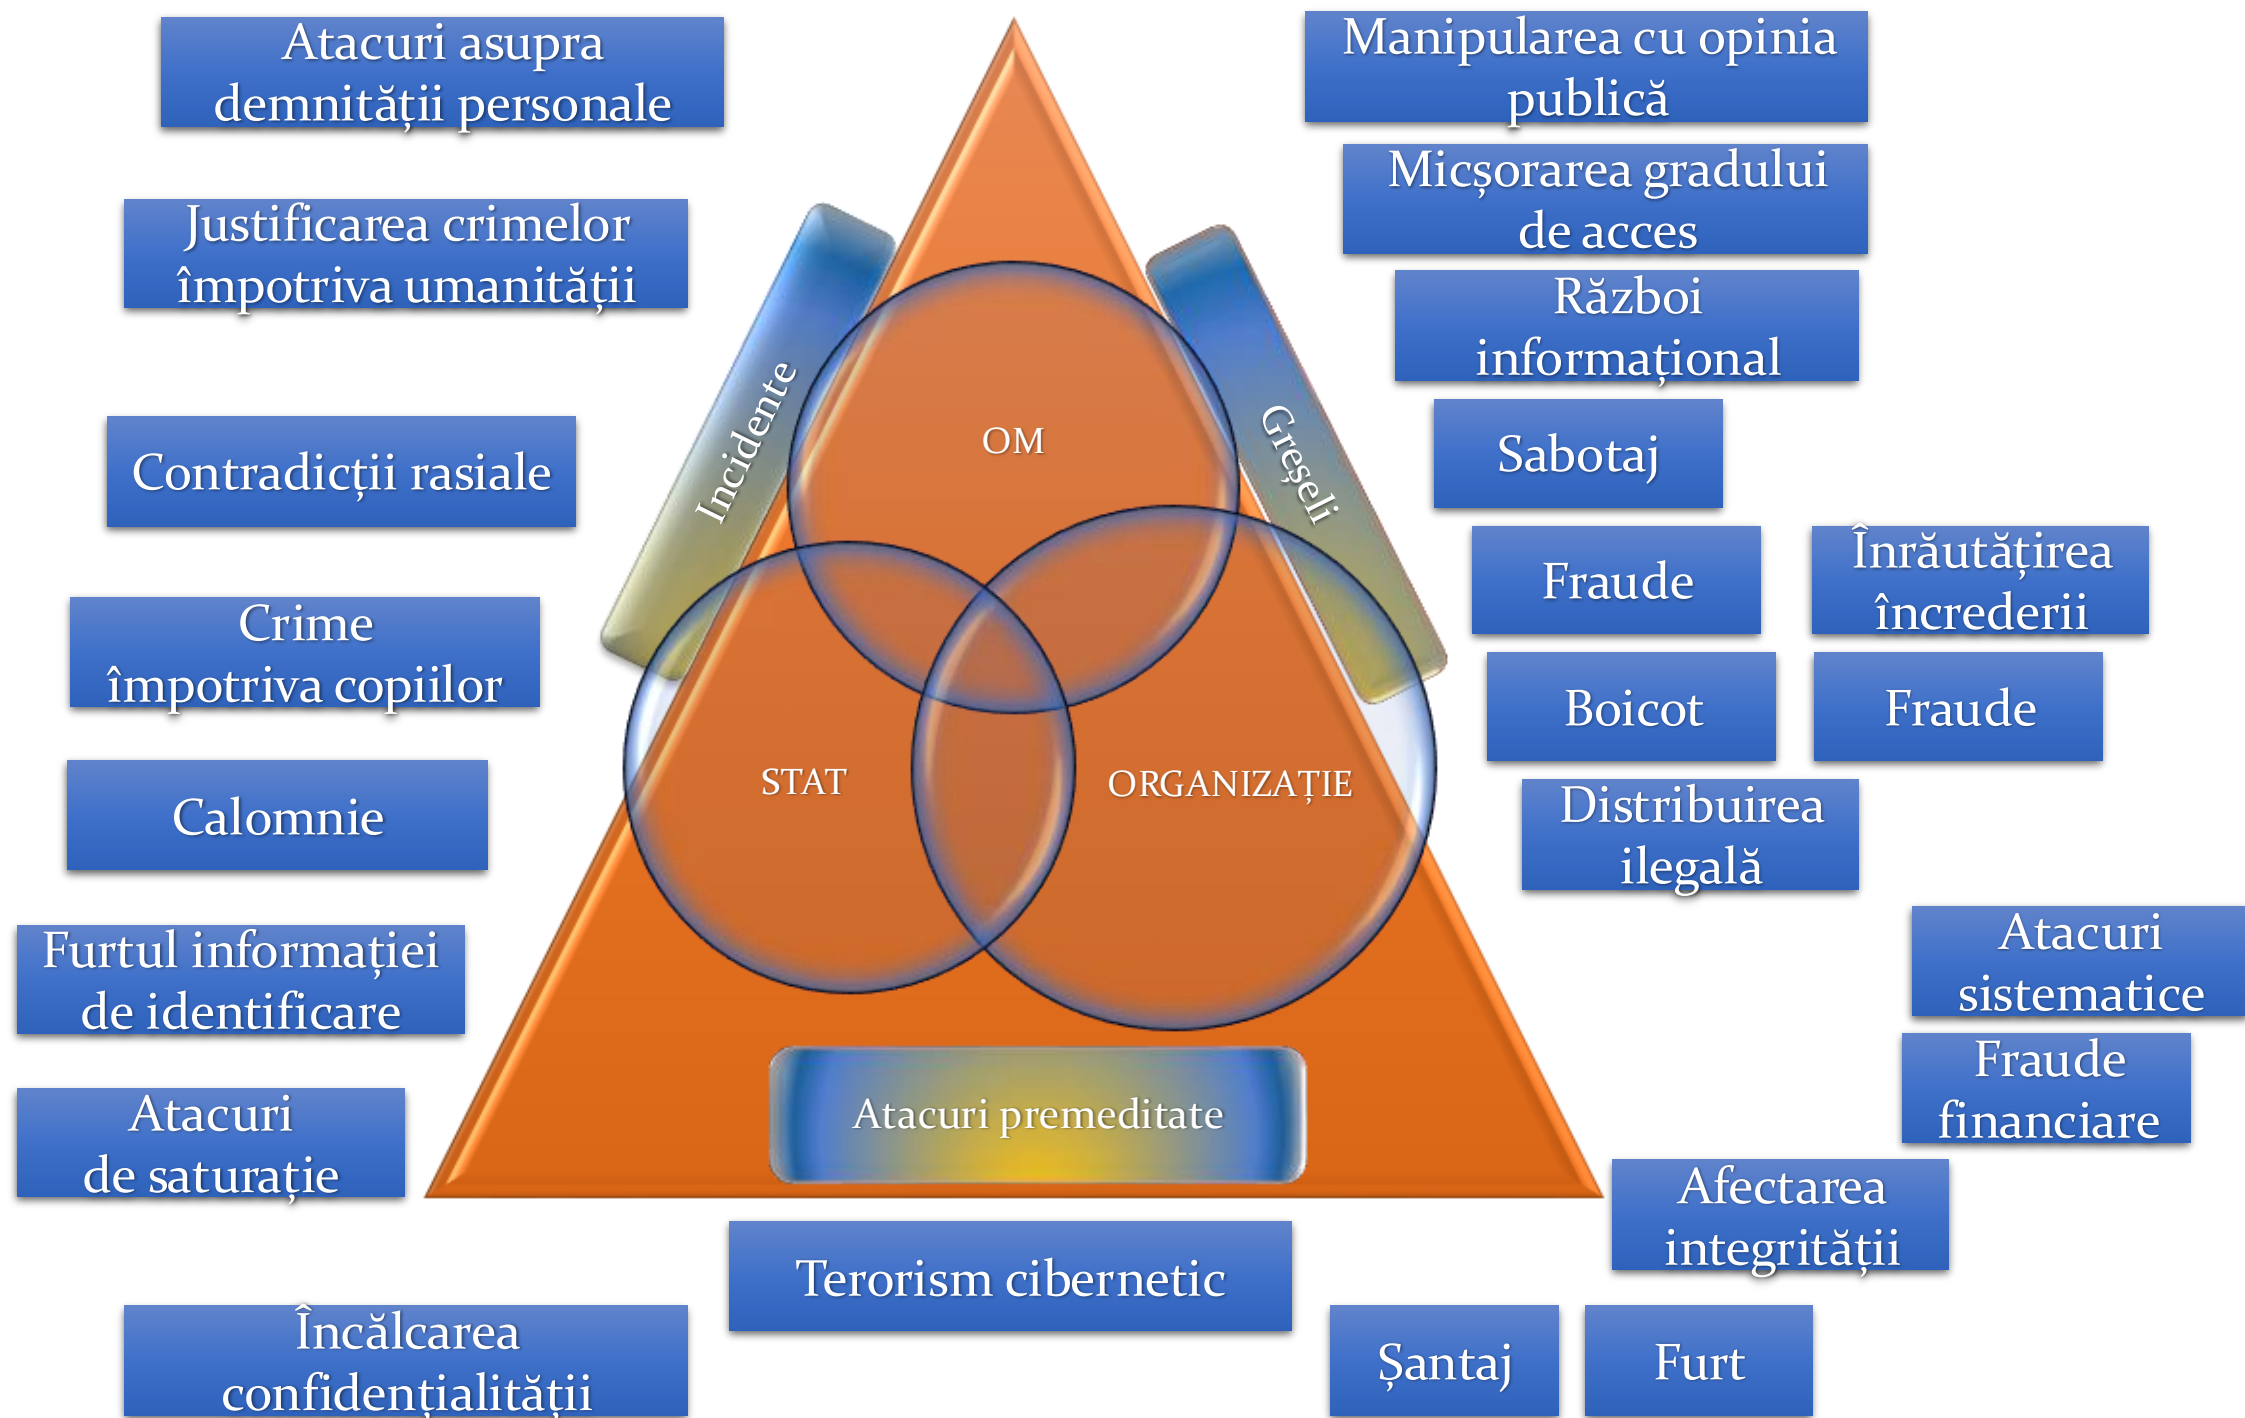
Atacuri asupra demnității personale

Manipularea cu opinia publică

Micșorarea gradului de acces

Justificarea crimelor împotriva umanității

Război informațional

Incidente

OM

Greșeli

Contradicții rasiale

Sabotaj

Fraude

Înrăutățirea încrederii

Crime împotriva copiilor

Boicot

Fraude

STAT

ORGANIZAȚIE

Calomnie

Distribuirea ilegală

Atacuri sistematice

Furtul informației de identificare

Fraude financiare

Atacuri de saturație

Atacuri premeditate

Afectarea integrității

Terorism cibernetic

Încălcarea confidențialității

Șantaj

Furt